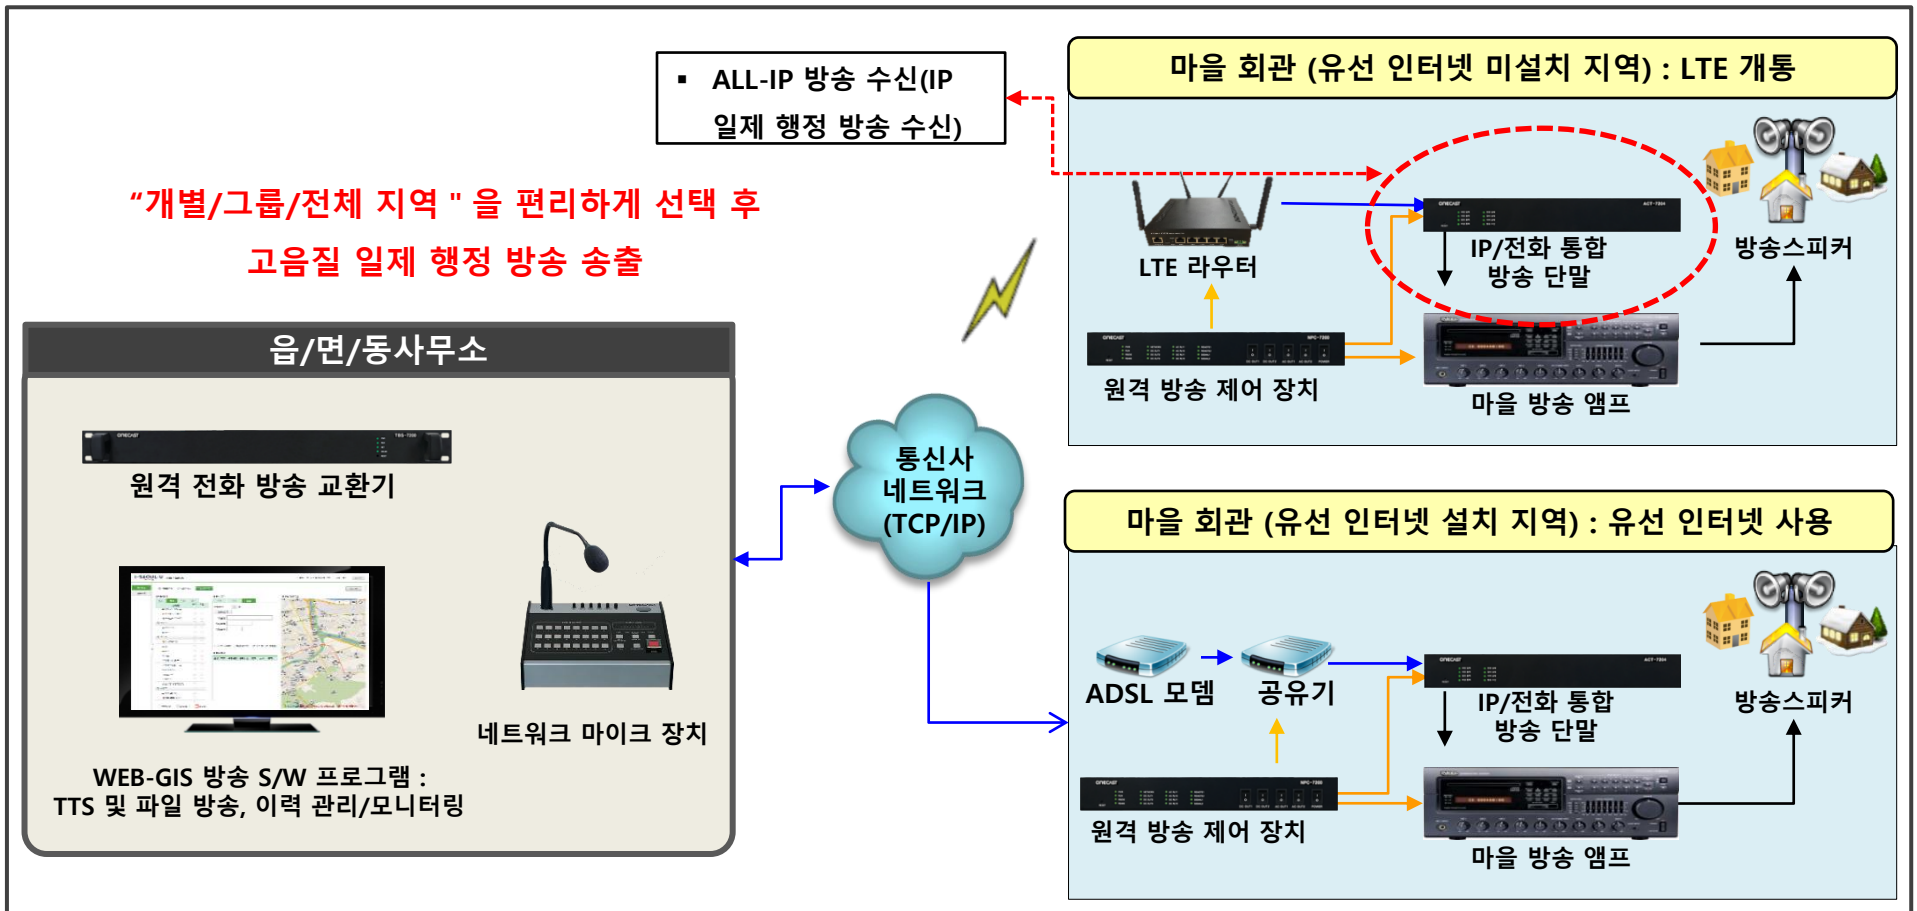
▪ ALL-IP 방송 수신(IP 일제 행정 방송 수신)

"개별/그룹/전체 지역 " 을 편리하게 선택 후
고음질 일제 행정 방송 송출

읍/면/동사무소

원격 전화 방송 교환기

WEB-GIS 방송 S/W 프로그램 :
TTS 및 파일 방송, 이력 관리/모니터링

네트워크 마이크 장치

통신사
네트워크
(TCP/IP)

마을 회관 (유선 인터넷 미설치 지역) : LTE 개통

LTE 라우터

IP/전화 통합
방송 단말

방송스피커

원격 방송 제어 장치

마을 방송 앰프

마을 회관 (유선 인터넷 설치 지역) : 유선 인터넷 사용

ADSL 모뎀

공유기

IP/전화 통합
방송 단말

방송스피커

원격 방송 제어 장치

마을 방송 앰프